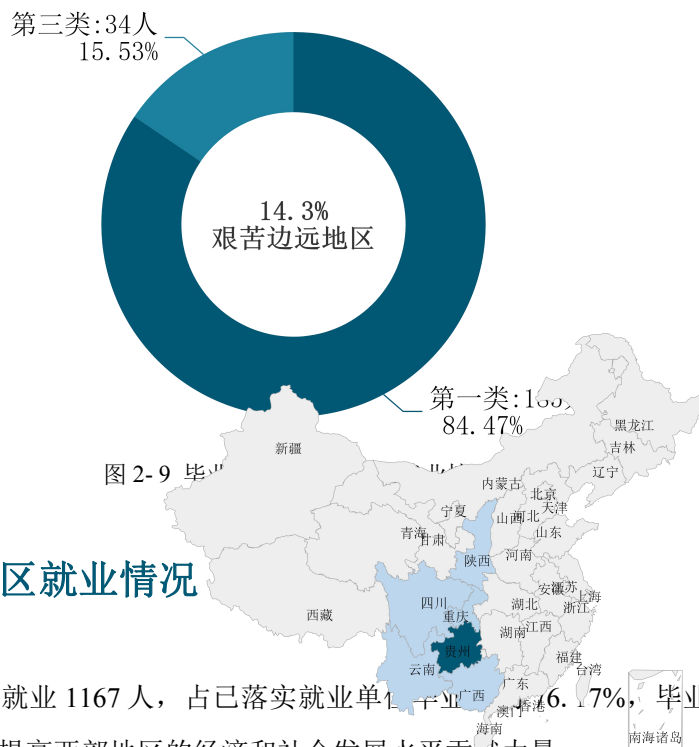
第三类:34人
15.53%

14.3%
艰苦边远地区

第一类:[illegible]
84.47%

图 2-9 毕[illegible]

新疆
黑龙江
吉林
辽宁
内蒙古
北京
天津
宁夏
山西
河北
青海
甘肃
山东
陕西
河南
西藏
四川
重庆
湖北
安徽
江苏
上海
浙江
湖南
江西
贵州
云南
福建
台湾
广西
广东
香港
澳门
海南
南海诸岛

区就业情况

就业 1167 人，占已落实就业单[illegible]6.17%，毕业

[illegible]